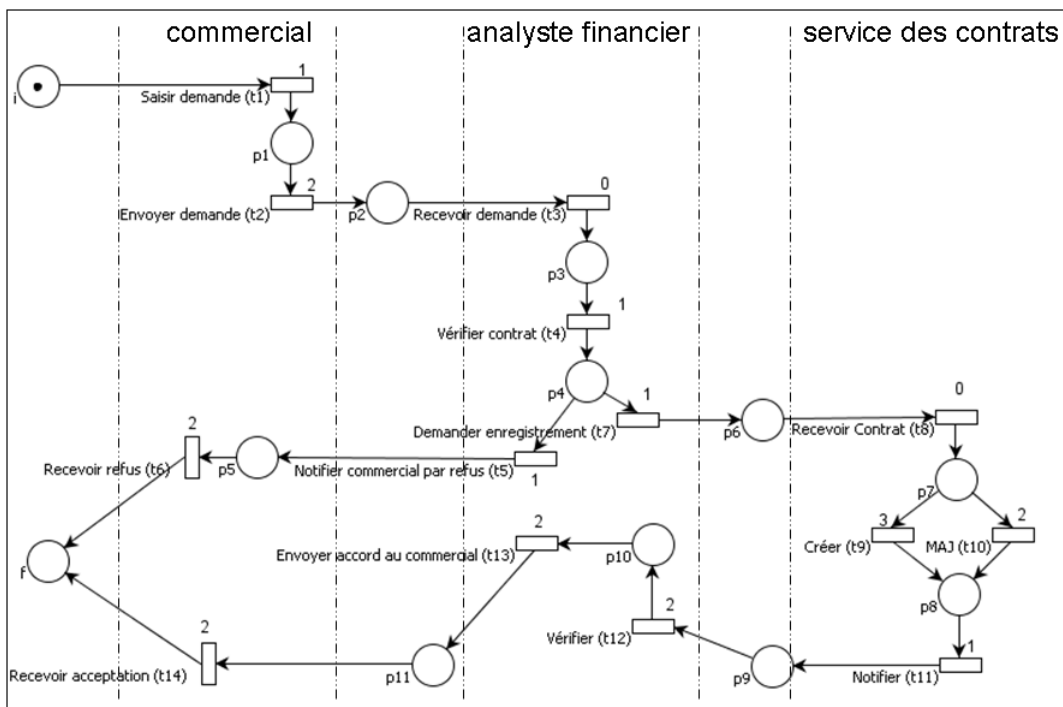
commercial

analyste financier

service des contrats

i

1

Saisir demande (t1)

p1

2

Envoyer demande (t2)

p2

Recevoir demande (t3)

0

p3

1

Vérifier contrat (t4)

p4

1

Demander enregistrement (t7)

p6

Recevoir Contrat (t8)

0

2

Recevoir refus (t6)

p5

Notifier commercial par refus (t5)

1

p7

3

Créer (t9)

MAJ (t10)

2

f

2

Envoyer accord au commercial (t13)

p10

p8

2

Vérifier (t12)

1

2

Recevoir acceptation (t14)

p11

p9

Notifier (t11)